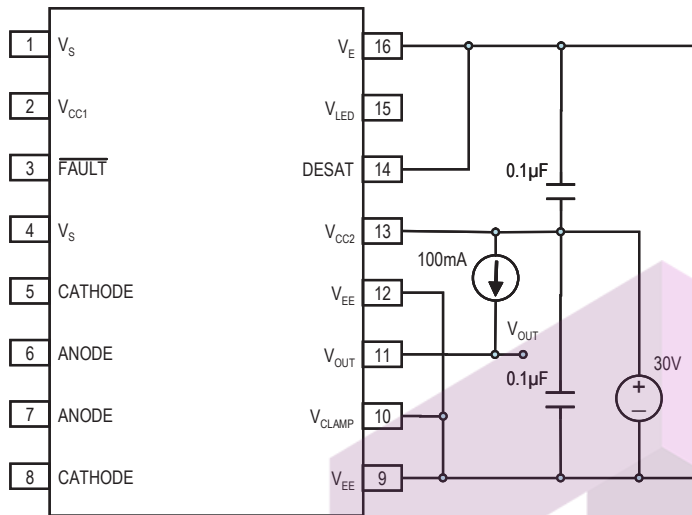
1 $V_S$

2 $V_{CC1}$

3 $\overline{FAULT}$

4 $V_S$

5 CATHODE

6 ANODE

7 ANODE

8 CATHODE

$V_E$ 16

$V_{LED}$ 15

DESAT 14

$V_{CC2}$ 13

$V_{EE}$ 12

$V_{OUT}$ 11

$V_{CLAMP}$ 10

$V_{EE}$ 9

0.1µF

100mA

$V_{OUT}$

0.1µF

30V

+

–